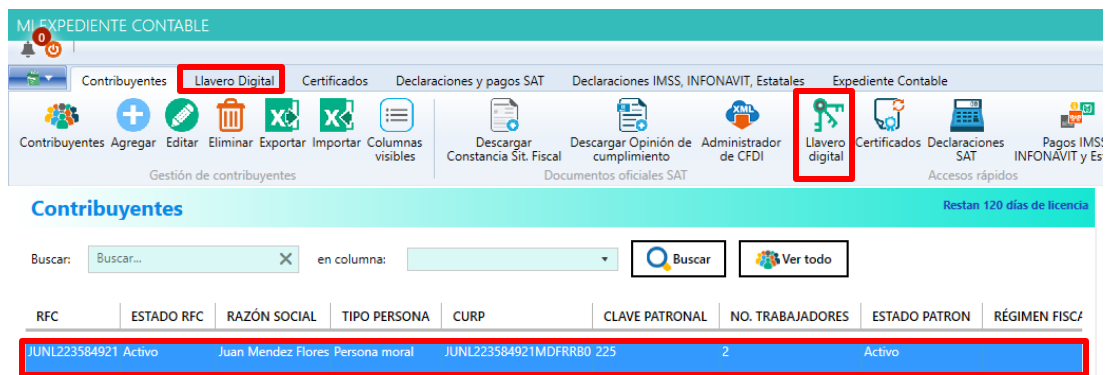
MI EXPEDIENTE CONTABLE

0

Contribuyentes | Llavero Digital | Certificados | Declaraciones y pagos SAT | Declaraciones IMSS, INFONAVIT, Estatales | Expediente Contable

Contribuyentes Agregar Editar Eliminar Exportar Importar Columnas visibles
Gestión de contribuyentes

Descargar Constancia Sit. Fiscal | Descargar Opinión de cumplimiento | Administrador de CFDI
Documentos oficiales SAT

Llavero digital | Certificados | Declaraciones SAT | Pagos IMSS INFONAVIT y Es
Accesos rápidos

Contribuyentes

Restan 120 días de licencia

Buscar: Buscar... en columna: Buscar Ver todo

| RFC | ESTADO RFC | RAZÓN SOCIAL | TIPO PERSONA | CURP | CLAVE PATRONAL | NO. TRABAJADORES | ESTADO PATRON | RÉGIMEN FISCA |
|---|---|---|---|---|---|---|---|---|
| JUNL223584921 | Activo | Juan Mendez Flores | Persona moral | JUNL223584921MDFRRB0 | 225 | 2 | Activo | |